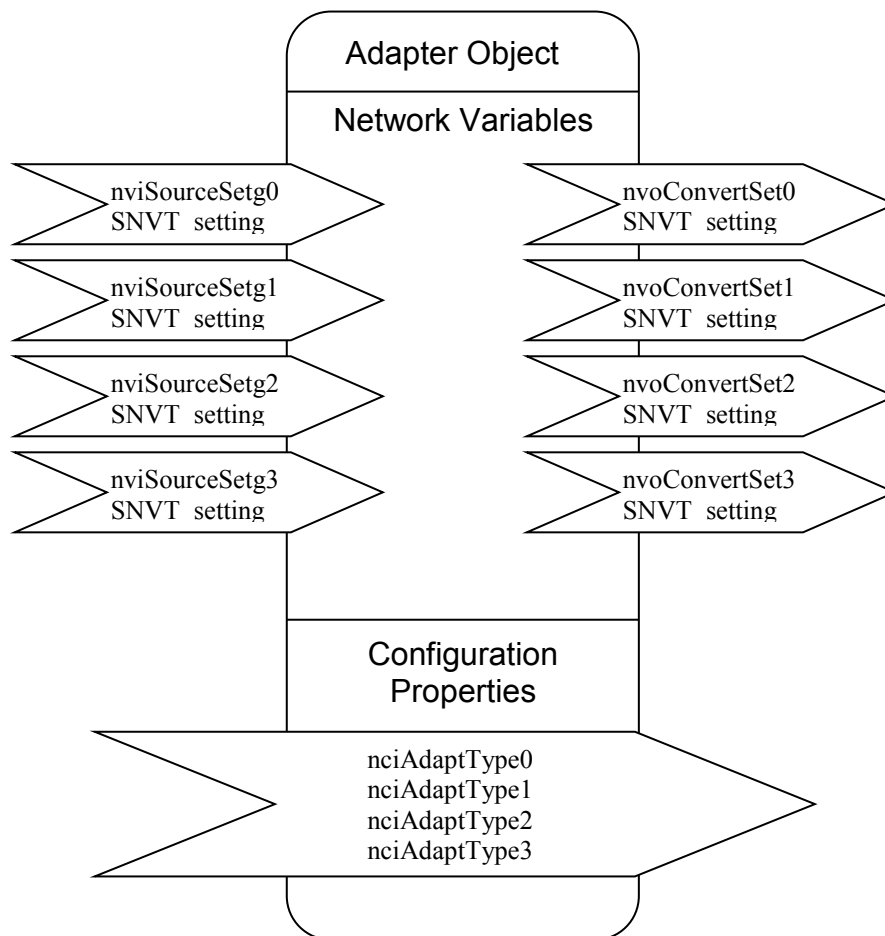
Adapter Object

Network Variables

nviSourceSetg0
SNVT setting

nviSourceSetg1
SNVT setting

nviSourceSetg2
SNVT setting

nviSourceSetg3
SNVT setting

nvoConvertSet0
SNVT setting

nvoConvertSet1
SNVT setting

nvoConvertSet2
SNVT setting

nvoConvertSet3
SNVT setting

Configuration Properties

nciAdaptType0
nciAdaptType1
nciAdaptType2
nciAdaptType3